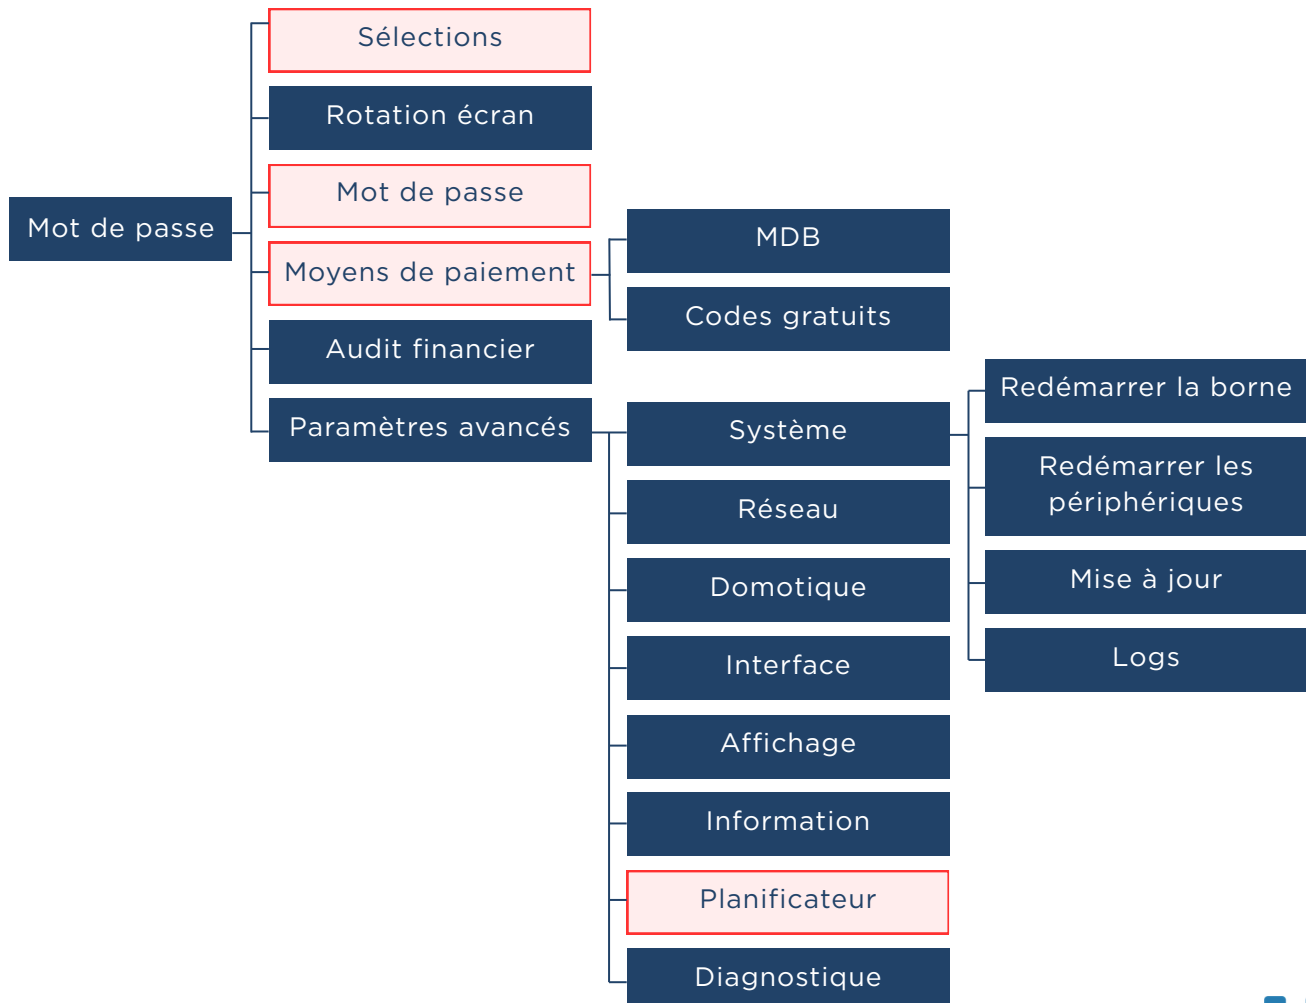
Mot de passe

Sélections

Rotation écran

Mot de passe

Moyens de paiement

MDB

Codes gratuits

Audit financier

Paramètres avancés

Système

Redémarrer la borne

Redémarrer les périphériques

Mise à jour

Logs

Réseau

Domotique

Interface

Affichage

Information

Planificateur

Diagnostique